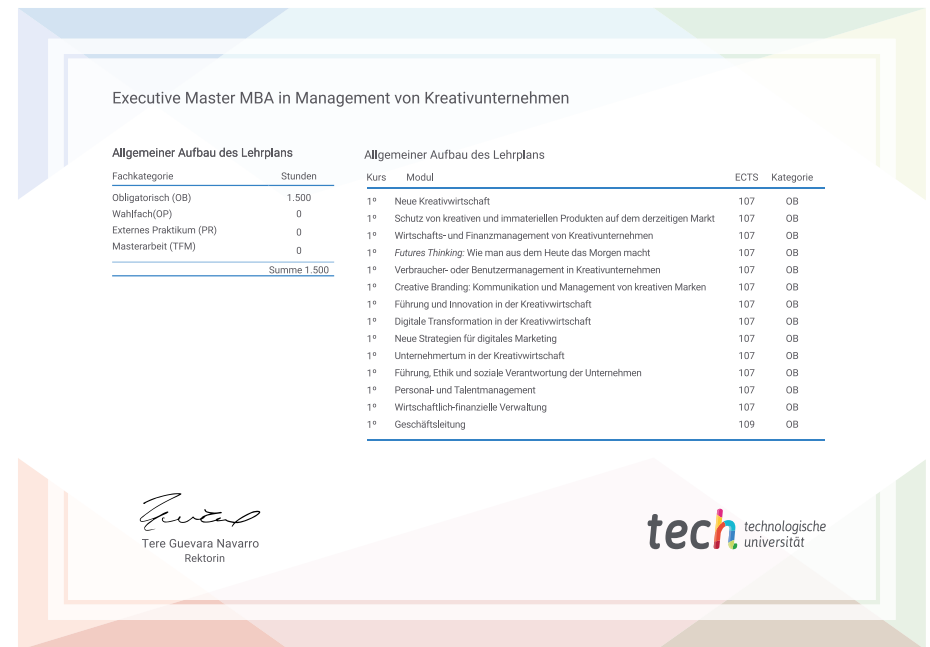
Executive Master MBA in Management von Kreativunternehmen

Allgemeiner Aufbau des Lehrplans

| Fachkategorie | Stunden |
|---|---|
| Obligatorisch (OB) | 1.500 |
| Wahlfach(OP) | 0 |
| Externes Praktikum (PR) | 0 |
| Masterarbeit (TFM) | 0 |
| | Summe 1.500 |

Allgemeiner Aufbau des Lehrplans

| Kurs | Modul | ECTS | Kategorie |
|---|---|---|---|
| 1º | Neue Kreativwirtschaft | 107 | OB |
| 1º | Schutz von kreativen und immateriellen Produkten auf dem derzeitigen Markt | 107 | OB |
| 1º | Wirtschafts- und Finanzmanagement von Kreativunternehmen | 107 | OB |
| 1º | Futures Thinking: Wie man aus dem Heute das Morgen macht | 107 | OB |
| 1º | Verbraucher- oder Benutzermanagement in Kreativunternehmen | 107 | OB |
| 1º | Creative Branding: Kommunikation und Management von kreativen Marken | 107 | OB |
| 1º | Führung und Innovation in der Kreativwirtschaft | 107 | OB |
| 1º | Digitale Transformation in der Kreativwirtschaft | 107 | OB |
| 1º | Neue Strategien für digitales Marketing | 107 | OB |
| 1º | Unternehmertum in der Kreativwirtschaft | 107 | OB |
| 1º | Führung, Ethik und soziale Verantwortung der Unternehmen | 107 | OB |
| 1º | Personal- und Talentmanagement | 107 | OB |
| 1º | Wirtschaftlich-finanzielle Verwaltung | 107 | OB |
| 1º | Geschäftsleitung | 109 | OB |

Tere Guevara Navarro
Rektorin

tech technologische universität